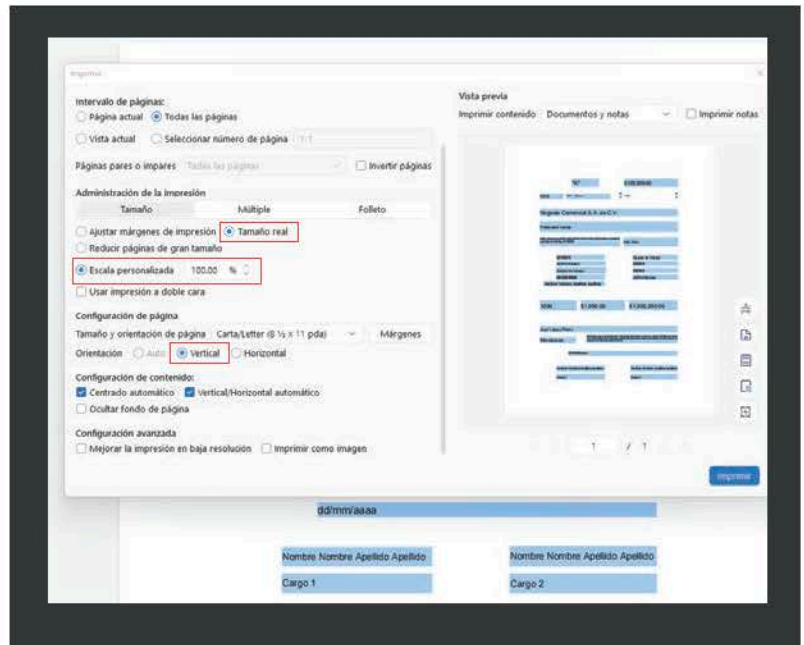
Imprimir

Intervalo de páginas:
Página actual
Todas las páginas
Vista actual
Seleccionar número de página
1-1

Páginas pares o impares
Todas las páginas
Invertir páginas

Administración de la impresión
Tamaño
Múltiple
Folleto
Ajustar márgenes de impresión
Tamaño real
Reducir páginas de gran tamaño
Escala personalizada
100.00 %
Usar impresión a doble cara

Configuración de página
Tamaño y orientación de página
Carta/Letter (8 ½ x 11 pda)
Márgenes
Orientación
Auto
Vertical
Horizontal

Configuración de contenido:
Centrado automático
Vertical/Horizontal automático
Ocultar fondo de página

Configuración avanzada
Mejorar la impresión en baja resolución
Imprimir como imagen

Vista previa
Imprimir contenido
Documentos y notas
Imprimir notas

Negocio Comercial S.A. de C.V.

1 / 1

Imprimir

dd/mm/aaaa

Nombre Nombre Apellido Apellido
Cargo 1
Nombre Nombre Apellido Apellido
Cargo 2